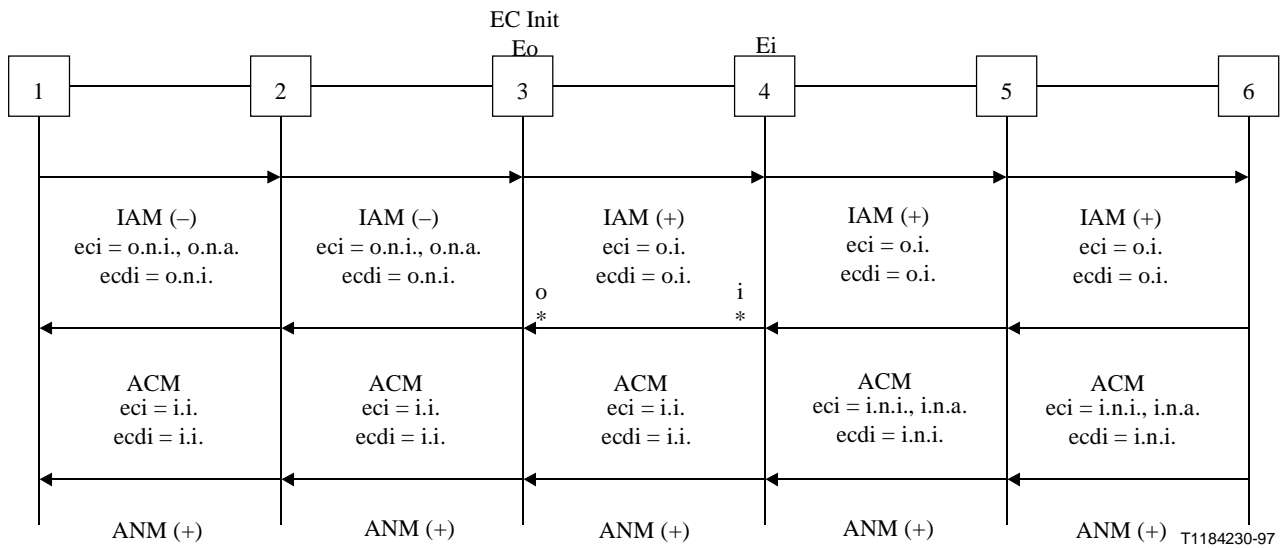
EC Init
Eo

Ei

1

2

3

4

5

6

IAM (–)
eci = o.n.i., o.n.a.
ecdi = o.n.i.

IAM (–)
eci = o.n.i., o.n.a.
ecdi = o.n.i.

IAM (+)
eci = o.i.
ecdi = o.i.

IAM (+)
eci = o.i.
ecdi = o.i.

IAM (+)
eci = o.i.
ecdi = o.i.

o
*

i
*

ACM
eci = i.i.
ecdi = i.i.

ACM
eci = i.i.
ecdi = i.i.

ACM
eci = i.i.
ecdi = i.i.

ACM
eci = i.n.i., i.n.a.
ecdi = i.n.i.

ACM
eci = i.n.i., i.n.a.
ecdi = i.n.i.

ANM (+)

ANM (+)

ANM (+)

ANM (+)

ANM (+)

T1184230-97